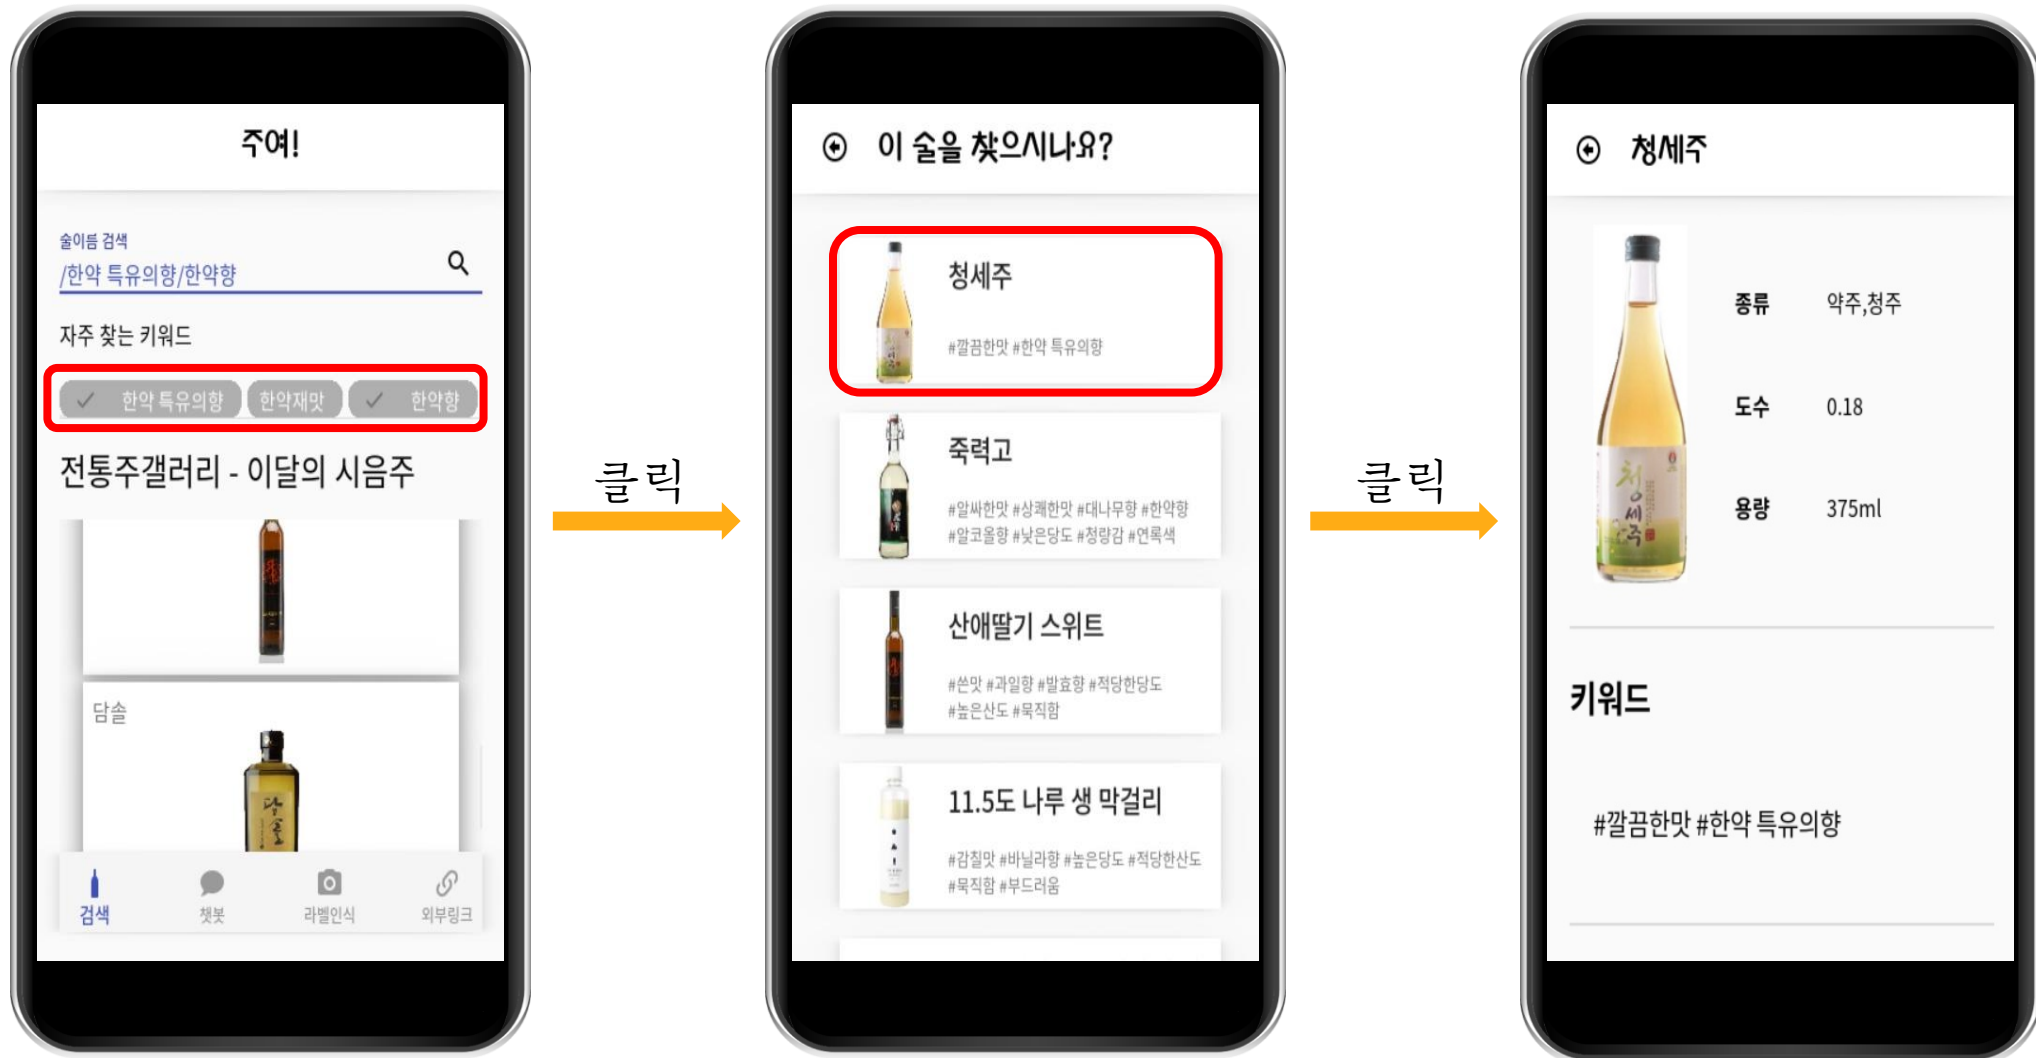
주여!

술이름 검색
/한약 특유의향/한약향

자주 찾는 키워드

한약 특유의향 한약재맛 한약향

전통주갤러리 - 이달의 시음주

담솔

검색 챗봇 라벨인식 외부링크

클릭

이 술을 찾으시나요?

청세주
#깔끔한맛 #한약 특유의향

죽력고
#알싸한맛 #상쾌한맛 #대나무향 #한약향 #알코올향 #낮은당도 #청량감 #연록색

산애딸기 스위트
#쓴맛 #과일향 #발효향 #적당한당도 #높은산도 #묵직함

11.5도 나루 생 막걸리
#감칠맛 #바닐라향 #높은당도 #적당한산도 #묵직함 #부드러움

클릭

청세주

종류 약주,청주

도수 0.18

용량 375ml

키워드

#깔끔한맛 #한약 특유의향